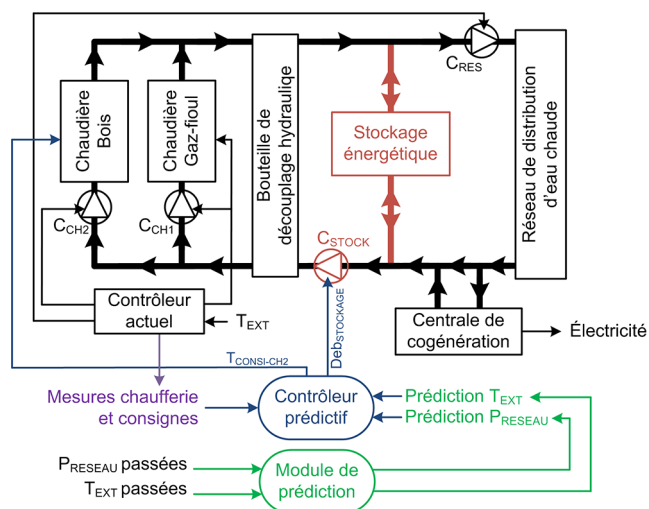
Chaudière Bois

Chaudière Gaz-fioul

Bouteille de découplage hydraulique

Stockage énergétique

$C_{RES}$

Réseau de distribution d'eau chaude

$C_{CH2}$

$C_{CH1}$

$C_{STOCK}$

Contrôleur actuel

$T_{EXT}$

$T_{CONSI\text{-}CH2}$

$Deb_{STOCKAGE}$

Centrale de cogénération

Électricité

Mesures chaufferie et consignes

Contrôleur prédictif

Prédiction $T_{EXT}$

Prédiction $P_{RESEAU}$

$P_{RESEAU}$ passées

$T_{EXT}$ passées

Module de prédiction